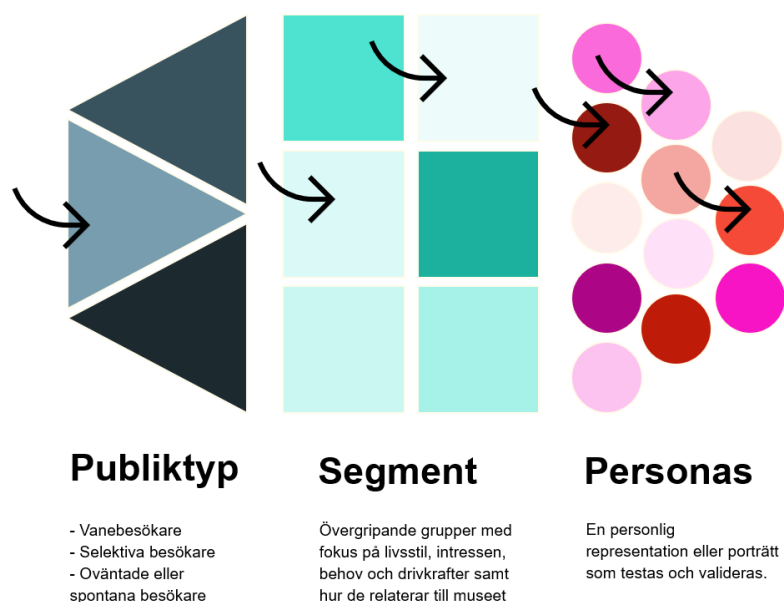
Publiktyp

- Vanebesökare
- Selektiva besökare
- Oväntade eller spontana besökare

Segment

Övergripande grupper med fokus på livsstil, intressen, behov och drivkrafter samt hur de relaterar till museet

Personas

En personlig representation eller porträtt som testas och valideras.